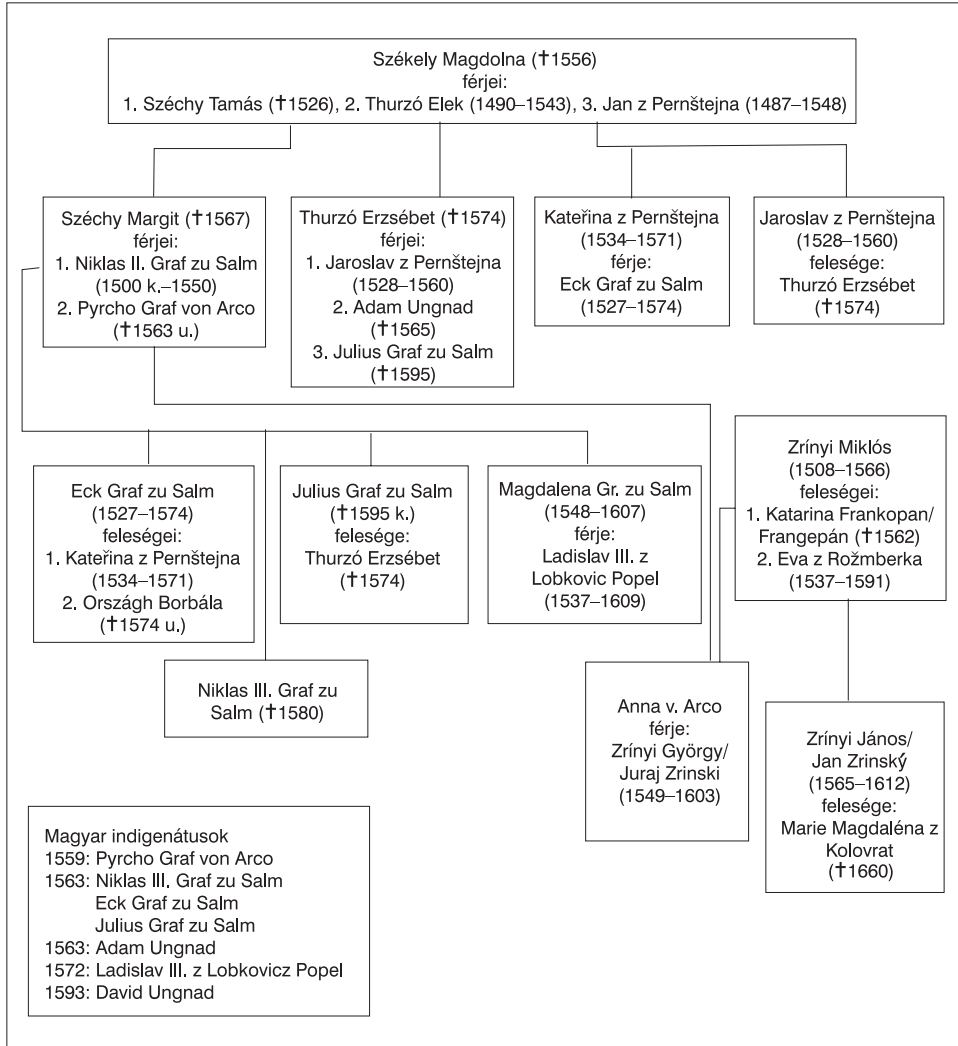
Székely Magdolna (†1556)
férjei:
1. Széchy Tamás (†1526), 2. Thurzó Elek (1490–1543), 3. Jan z Pernštejna (1487–1548)

Széchy Margit (†1567)
férjei:
1. Niklas II. Graf zu Salm (1500 k.–1550)
2. Pyrcho Graf von Arco (†1563 u.)

Thurzó Erzsébet (†1574)
férjei:
1. Jaroslav z Pernštejna (1528–1560)
2. Adam Ungnad (†1565)
3. Julius Graf zu Salm (†1595)

Kateřina z Pernštejna (1534–1571)
férje:
Eck Graf zu Salm (1527–1574)

Jaroslav z Pernštejna (1528–1560)
felesége:
Thurzó Erzsébet (†1574)

Eck Graf zu Salm (1527–1574)
feleségei:
1. Kateřina z Pernštejna (1534–1571)
2. Országh Borbála (†1574 u.)

Julius Graf zu Salm (†1595 k.)
felesége:
Thurzó Erzsébet (†1574)

Magdalena Gr. zu Salm (1548–1607)
férje:
Ladislav III. z Lobkovic Popel (1537–1609)

Zrínyi Miklós (1508–1566)
feleségei:
1. Katarina Frankopan/ Frangepán (†1562)
2. Eva z Rožmberka (1537–1591)

Niklas III. Graf zu Salm (†1580)

Anna v. Arco
férje:
Zrínyi György/ Juraj Zrinski (1549–1603)

Zrínyi János/ Jan Zrinský (1565–1612)
felesége:
Marie Magdaléna z Kolovrat (†1660)

Magyar indigenátusok
1559: Pyrcho Graf von Arco
1563: Niklas III. Graf zu Salm
Eck Graf zu Salm
Julius Graf zu Salm
1563: Adam Ungnad
1572: Ladislav III. z Lobkovicz Popel
1593: David Ungnad